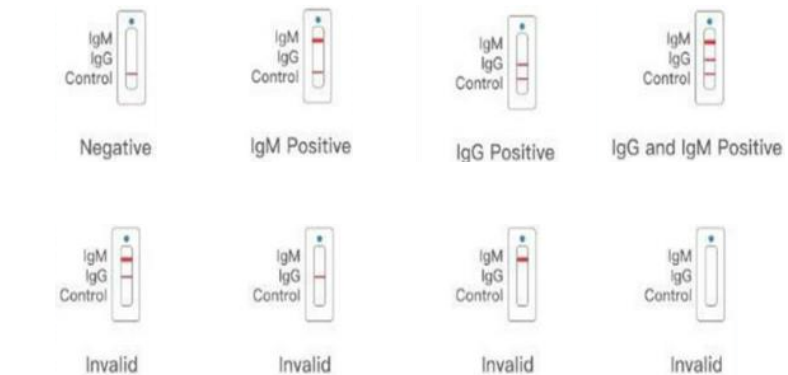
IgM
IgG
Control

Negative

IgM
IgG
Control

IgM Positive

IgM
IgG
Control

IgG Positive

IgM
IgG
Control

IgG and IgM Positive

IgM
IgG
Control

Invalid

IgM
IgG
Control

Invalid

IgM
IgG
Control

Invalid

IgM
IgG
Control

Invalid